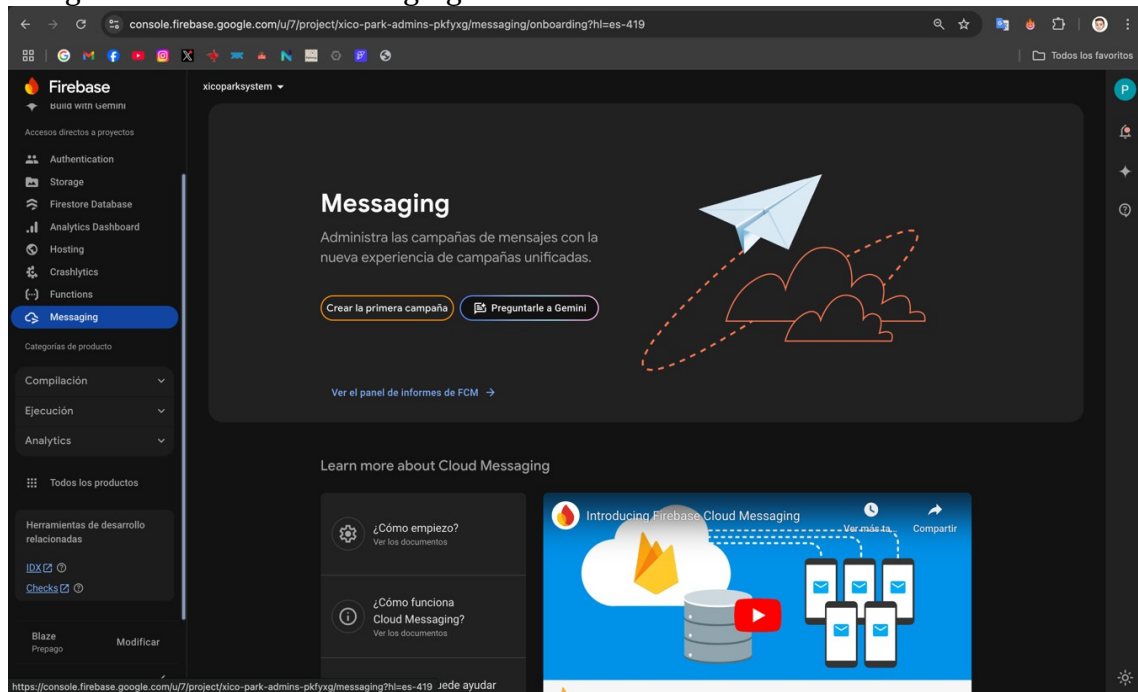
console.firebase.google.com/u/7/project/xico-park-admins-pkfyxg/messaging/onboarding?hl=es-419

Todos los favoritos

Firebase

Build with Gemini

Accesos directos a proyectos

Authentication
Storage
Firestore Database
Analytics Dashboard
Hosting
Crashlytics
Functions
Messaging

Categorías de producto

Compilación
Ejecución
Analytics

Todos los productos

Herramientas de desarrollo relacionadas

IDX
Checks

Blaze
Prepago
Modificar

xicoparksystem

Messaging

Administra las campañas de mensajes con la nueva experiencia de campañas unificadas.

Crear la primera campaña
Preguntarle a Gemini

Ver el panel de informes de FCM →

Learn more about Cloud Messaging

¿Cómo empiezo?
Ver los documentos

¿Cómo funciona Cloud Messaging?
Ver los documentos

Introducing Firebase Cloud Messaging
Ver más ta...
Compartir

https://console.firebase.google.com/u/7/project/xico-park-admins-pkfyxg/messaging?hl=es-419 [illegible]uede ayudar

P